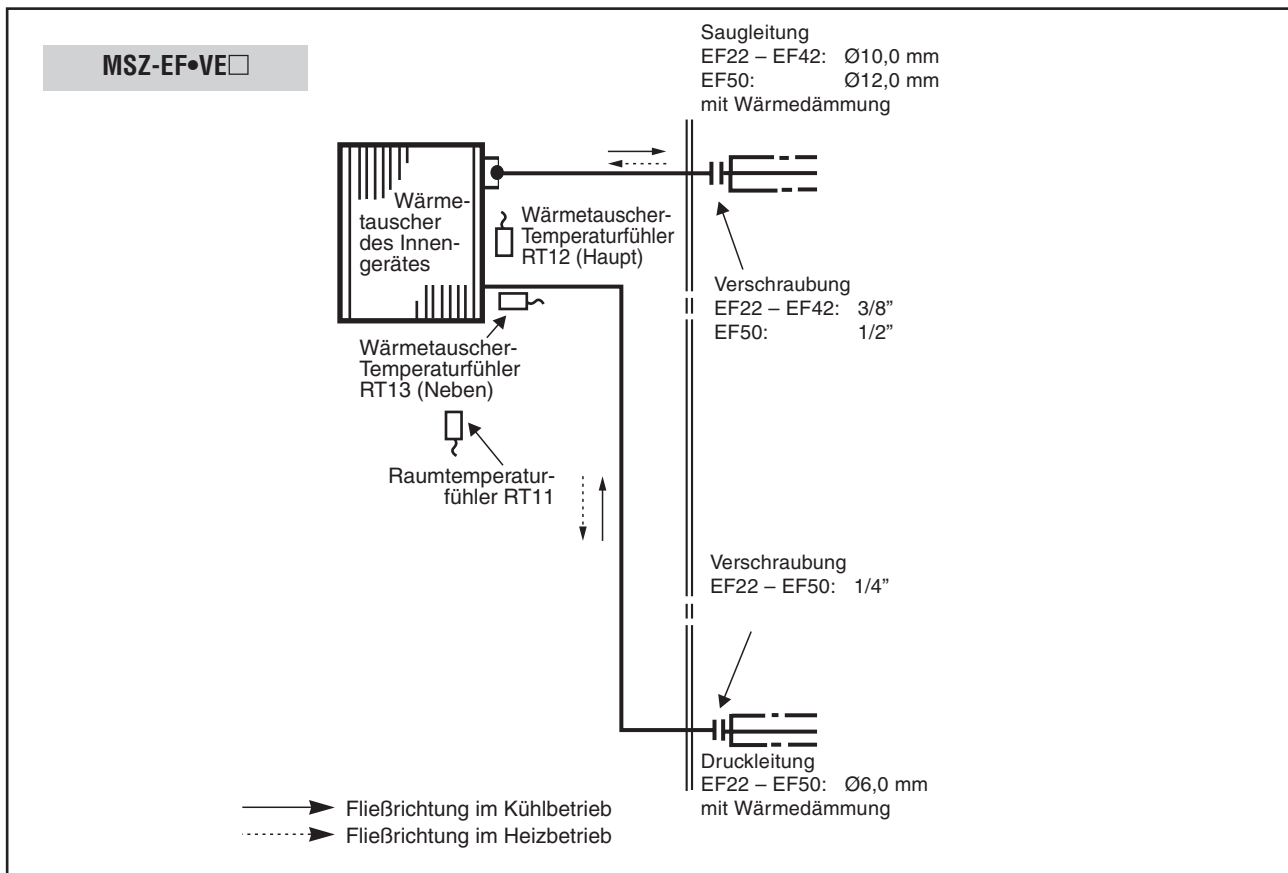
MSZ-EF•VE□

Saugleitung
EF22 – EF42: Ø10,0 mm
EF50: Ø12,0 mm
mit Wärmedämmung

Wärmetauscher des Innengerätes

Wärmetauscher-Temperaturfühler RT12 (Haupt)

Verschraubung
EF22 – EF42: 3/8"
EF50: 1/2"

Wärmetauscher-Temperaturfühler RT13 (Neben)

Raumtemperaturfühler RT11

Verschraubung
EF22 – EF50: 1/4"

Druckleitung
EF22 – EF50: Ø6,0 mm
mit Wärmedämmung

Fließrichtung im Kühlbetrieb
Fließrichtung im Heizbetrieb